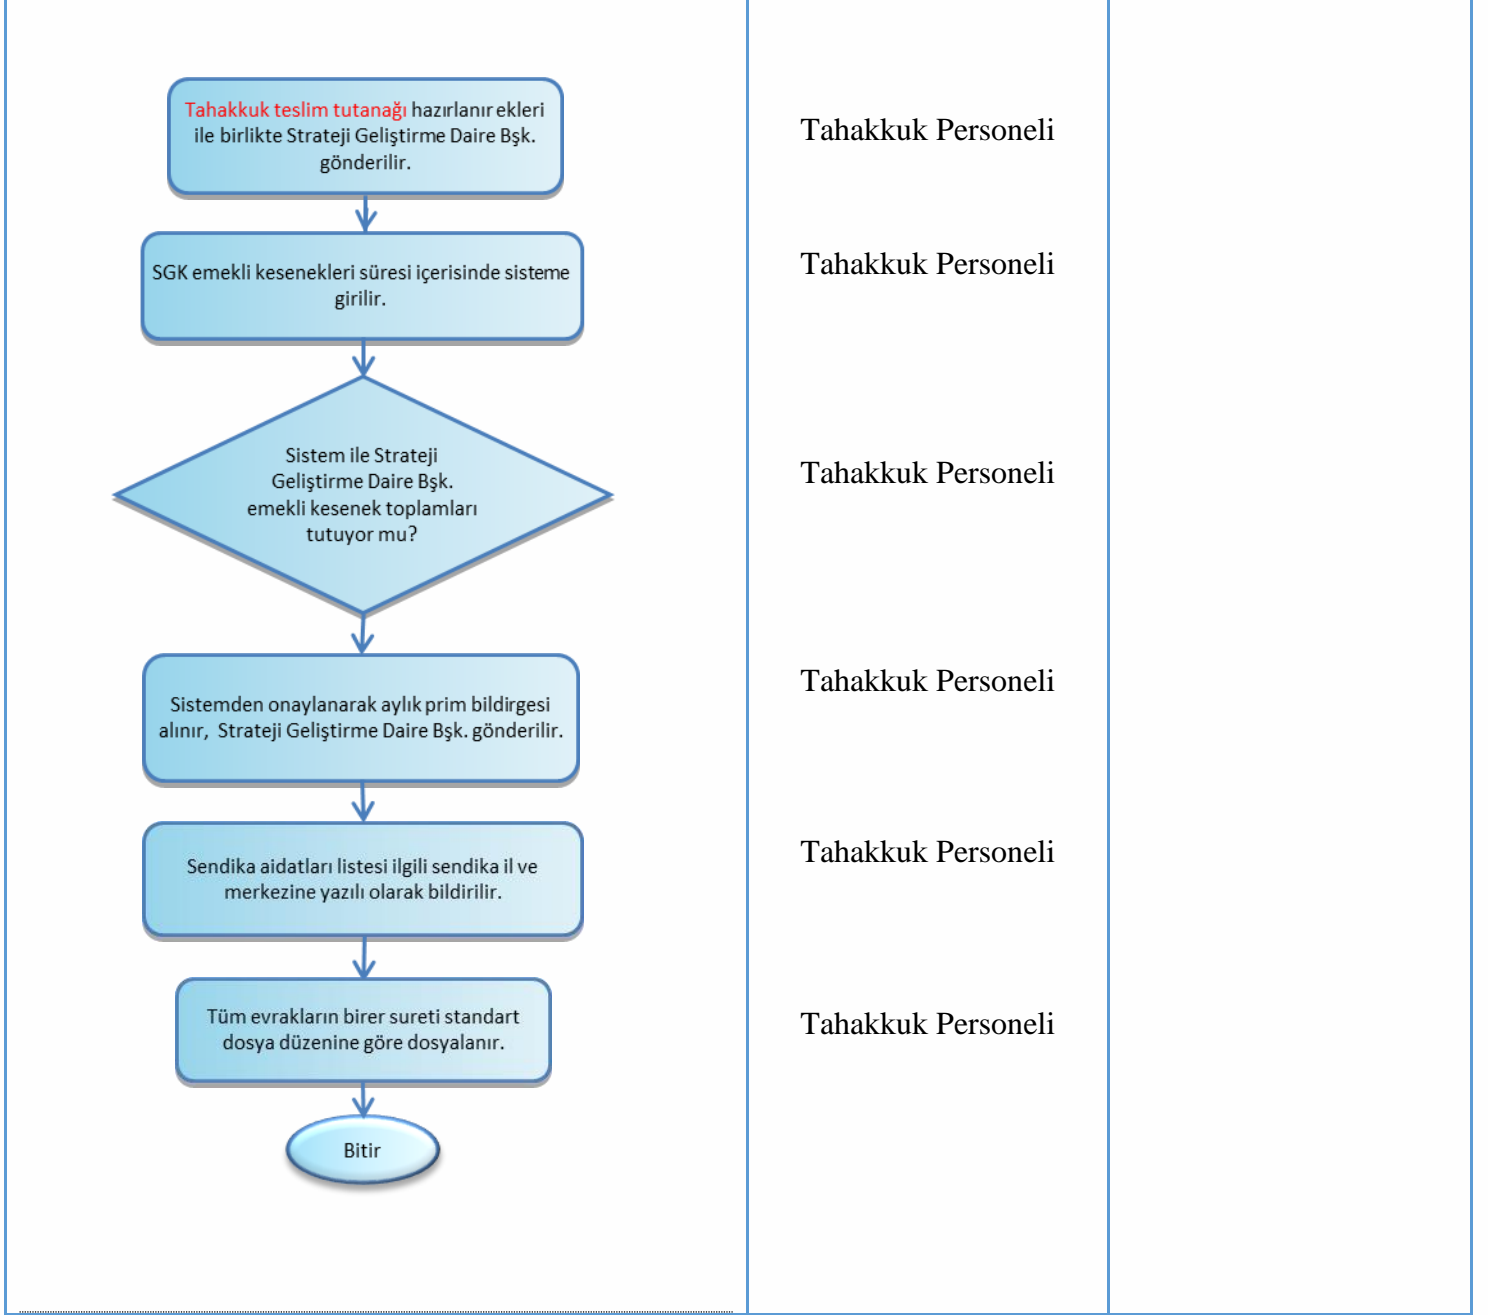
| | | |
|---|---|---|
| Tahakkuk teslim tutanağı hazırlanır ekleri ile birlikte Strateji Geliştirme Daire Bşk. gönderilir. | Tahakkuk Personeli | |
| SGK emekli kesenekleri süresi içerisinde sisteme girilir. | Tahakkuk Personeli | |
| Sistem ile Strateji Geliştirme Daire Bşk. emekli kesenek toplamları tutuyor mu? | Tahakkuk Personeli | |
| Sistemden onaylanarak aylık prim bildirgesi alınır, Strateji Geliştirme Daire Bşk. gönderilir. | Tahakkuk Personeli | |
| Sendika aidatları listesi ilgili sendika il ve merkezine yazılı olarak bildirilir. | Tahakkuk Personeli | |
| Tüm evrakların birer sureti standart dosya düzenine göre dosyalanır. | Tahakkuk Personeli | |
| Bitir | | |